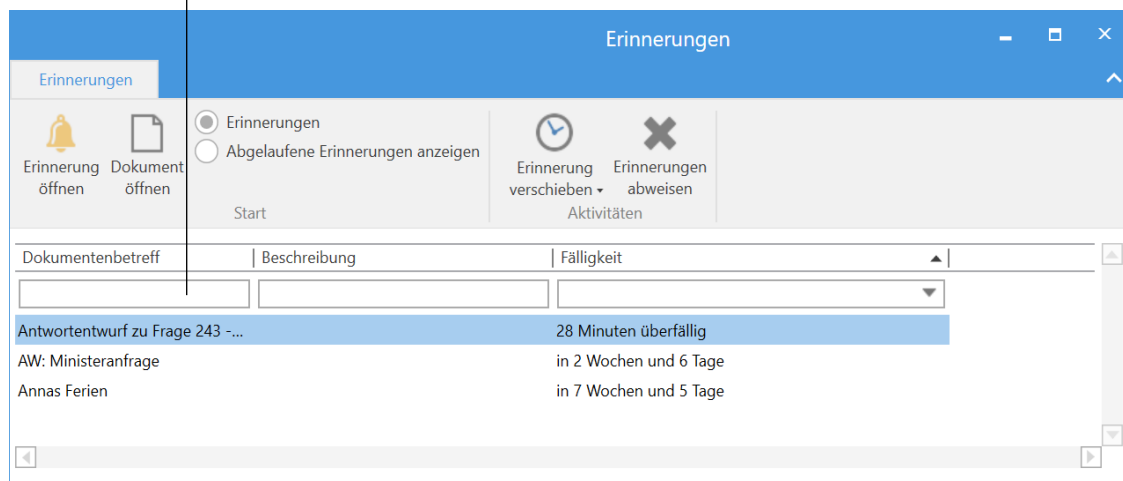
Erinnerungen

Erinnerungen

Erinnerung öffnen

Dokument öffnen

Erinnerungen

Abgelaufene Erinnerungen anzeigen

Start

Erinnerung verschieben

Erinnerungen abweisen

Aktivitäten

| Dokumentenbetreff | Beschreibung | Fälligkeit |
|---|---|---|
| Antwortentwurf zu Frage 243 -... | | 28 Minuten überfällig |
| AW: Ministeranfrage | | in 2 Wochen und 6 Tage |
| Annas Ferien | | in 7 Wochen und 5 Tage |